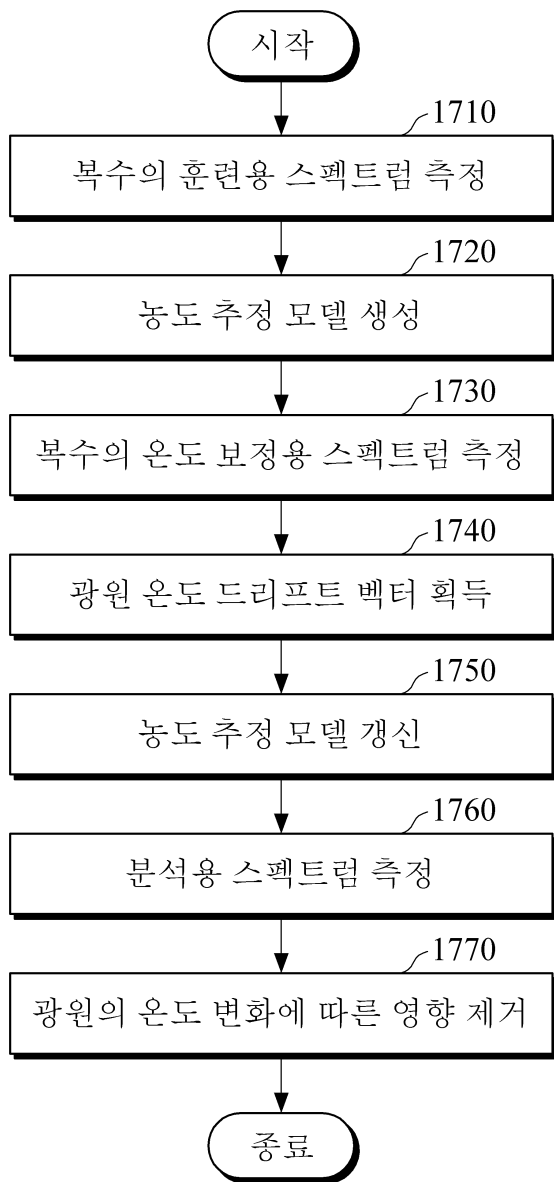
시작

1710
복수의 훈련용 스펙트럼 측정

1720
농도 추정 모델 생성

1730
복수의 온도 보정용 스펙트럼 측정

1740
광원 온도 드리프트 벡터 획득

1750
농도 추정 모델 갱신

1760
분석용 스펙트럼 측정

1770
광원의 온도 변화에 따른 영향 제거

종료